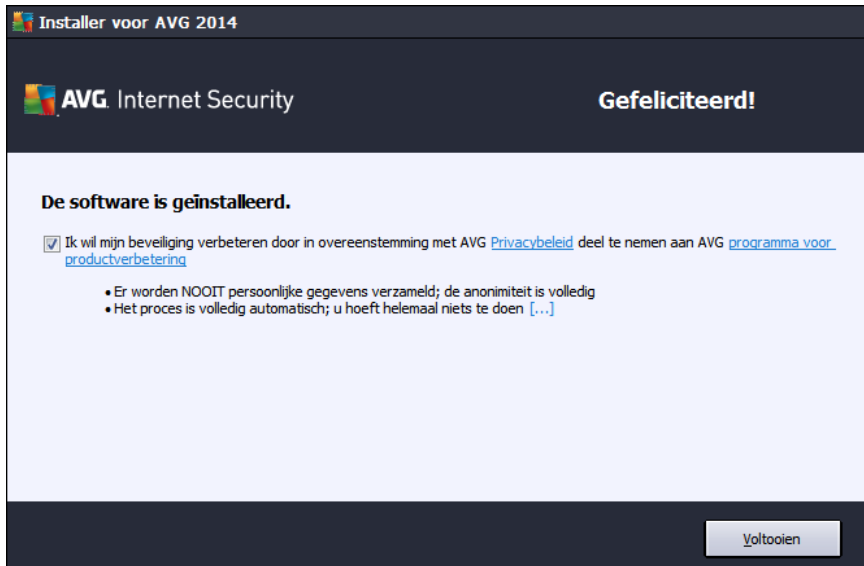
Installer voor AVG 2014

AVG. Internet Security

Gefeliciteerd!

De software is geïnstalleerd.

Ik wil mijn beveiliging verbeteren door in overeenstemming met AVG Privacybeleid deel te nemen aan AVG programma voor productverbetering

• Er worden NOOIT persoonlijke gegevens verzameld; de anonimiteit is volledig
• Het proces is volledig automatisch; u hoeft helemaal niets te doen [...]

Voltooien